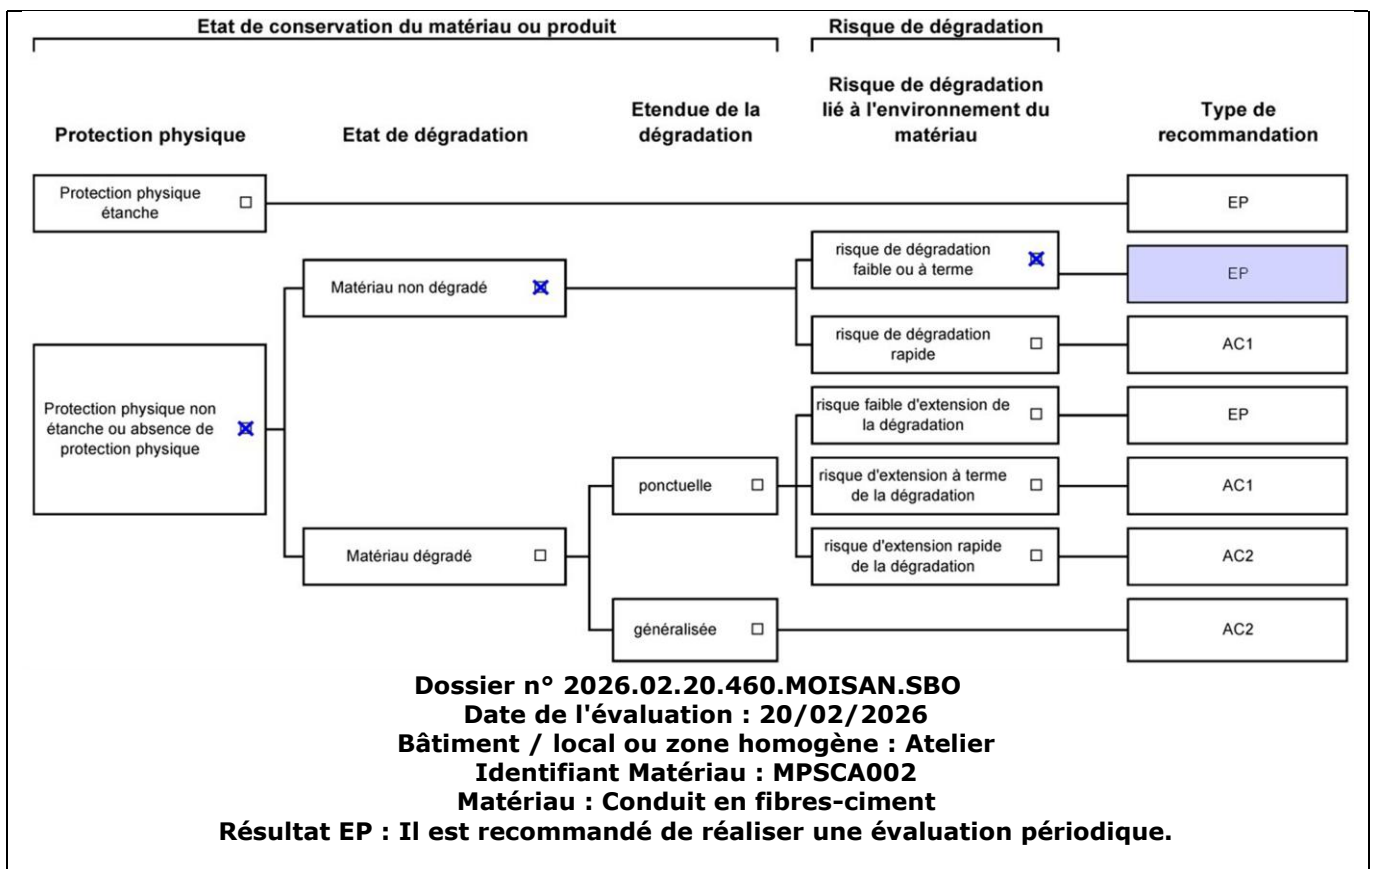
Etat de conservation du matériau ou produit

Risque de dégradation

Protection physique

Etat de dégradation

Etendue de la dégradation

Risque de dégradation lié à l'environnement du matériau

Type de recommandation

Protection physique étanche ☐

EP

Matériau non dégradé ☒

risque de dégradation faible ou à terme ☒

EP

risque de dégradation rapide ☐

AC1

Protection physique non étanche ou absence de protection physique ☒

risque faible d'extension de la dégradation ☐

EP

ponctuelle ☐

risque d'extension à terme de la dégradation ☐

AC1

Matériau dégradé ☐

risque d'extension rapide de la dégradation ☐

AC2

généralisée ☐

AC2

Dossier n° 2026.02.20.460.MOISAN.SBO
Date de l'évaluation : 20/02/2026
Bâtiment / local ou zone homogène : Atelier
Identifiant Matériau : MPSCA002
Matériau : Conduit en fibres-ciment
Résultat EP : Il est recommandé de réaliser une évaluation périodique.